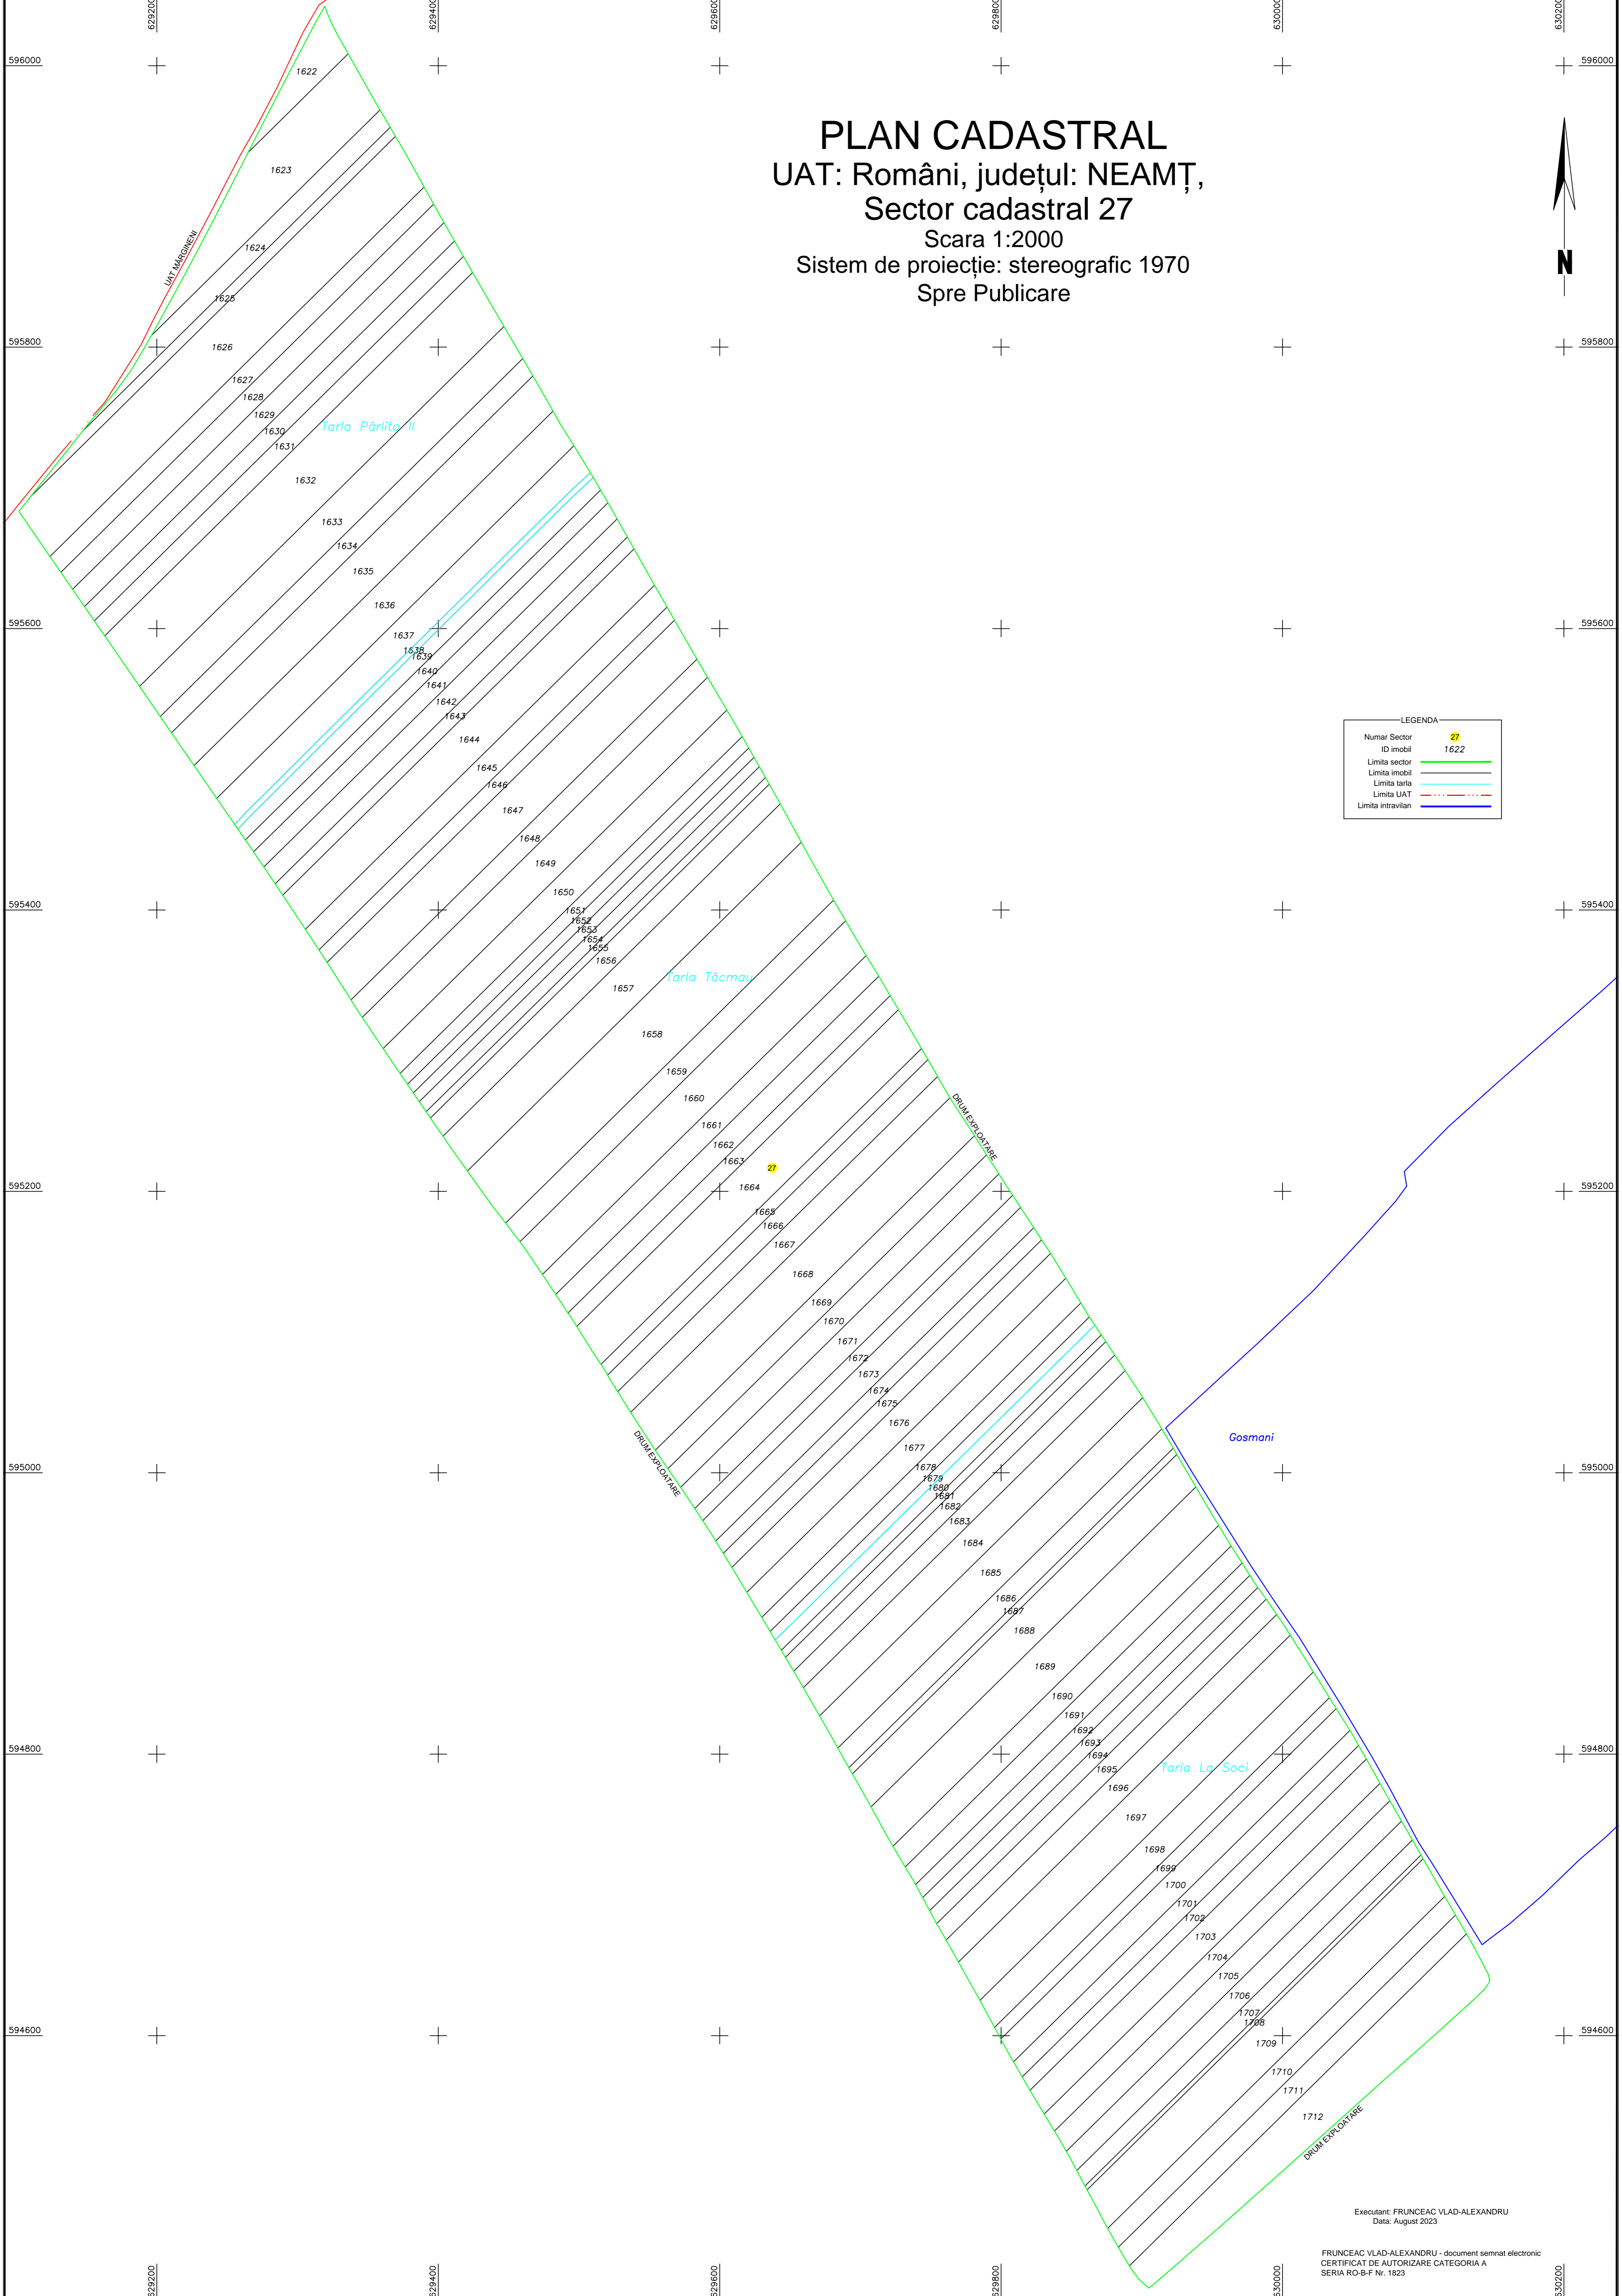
629200
629400
629600
629800
630000
630200

596000
596000

PLAN CADASTRAL
UAT: Români, județul: NEAMȚ,
Sector cadastral 27
Scara 1:2000
Sistem de proiecție: stereografic 1970
Spre Publicare

N

595800
595800
595600
595600
595400
595400
595200
595200
595000
595000
594800
594800
594600
594600

UAT MĂRGINENI

Tarla Pârlita II
Tarla Tăcmau
Tarla La Soci
Gosmani

DRUM EXPLOATARE
DRUM EXPLOATARE
DRUM EXPLOATARE

1622
1623
1624
1625
1626
1627
1628
1629
1630
1631
1632
1633
1634
1635
1636
1637
1638
1639
1640
1641
1642
1643
1644
1645
1646
1647
1648
1649
1650
1651
1652
1653
1654
1655
1656
1657
1658
1659
1660
1661
1662
1663
27
1664
1665
1666
1667
1668
1669
1670
1671
1672
1673
1674
1675
1676
1677
1678
1679
1680
1681
1682
1683
1684
1685
1686
1687
1688
1689
1690
1691
1692
1693
1694
1695
1696
1697
1698
1699
1700
1701
1702
1703
1704
1705
1706
1707
1708
1709
1710
1711
1712

LEGENDA
Numar Sector 27
ID imobil 1622
Limita sector
Limita imobil
Limita tarla
Limita UAT
Limita intravilan

Executant: FRUNCEAC VLAD-ALEXANDRU
Data: August 2023

FRUNCEAC VLAD-ALEXANDRU - document semnat electronic
CERTIFICAT DE AUTORIZARE CATEGORIA A
SERIA RO-B-F Nr. 1823

629200
629400
629600
629800
630000
630200